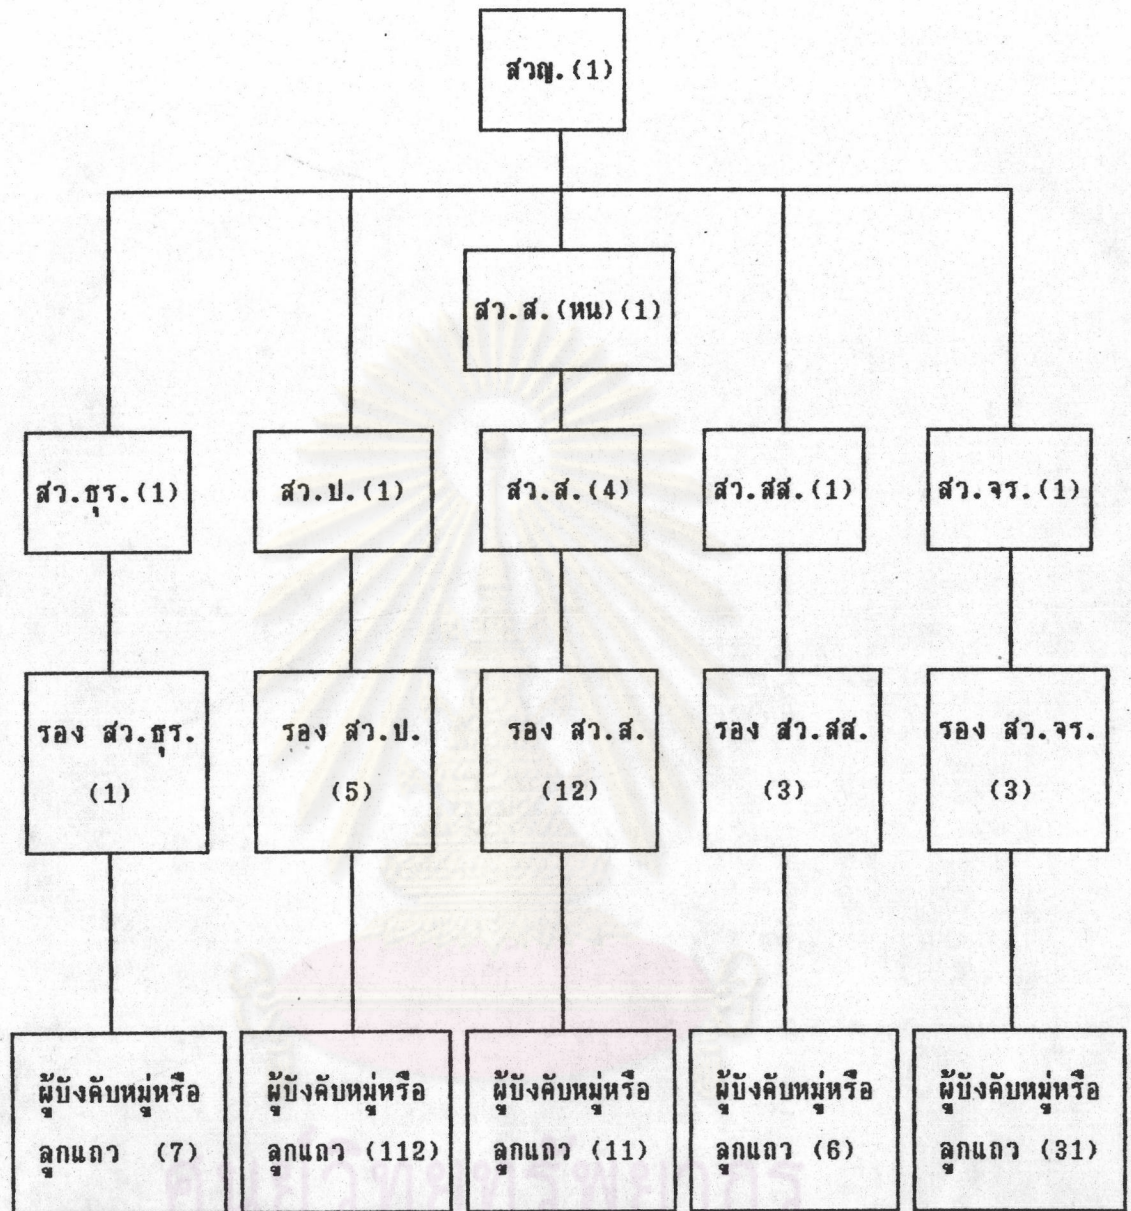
สวญ.(1)

สว.ส.(หน)(1)

สว.ธุร.(1)

สว.ป.(1)

สว.ส.(4)

สว.สส.(1)

สว.จร.(1)

รอง สว.ธุร. (1)

รอง สว.ป. (5)

รอง สว.ส. (12)

รอง สว.สส. (3)

รอง สว.จร. (3)

ผู้บังคับหมู่หรือ ลูกแถว (7)

ผู้บังคับหมู่หรือ ลูกแถว (112)

ผู้บังคับหมู่หรือ ลูกแถว (11)

ผู้บังคับหมู่หรือ ลูกแถว (6)

ผู้บังคับหมู่หรือ ลูกแถว (31)

ศูนย์วิทยทรัพยากร